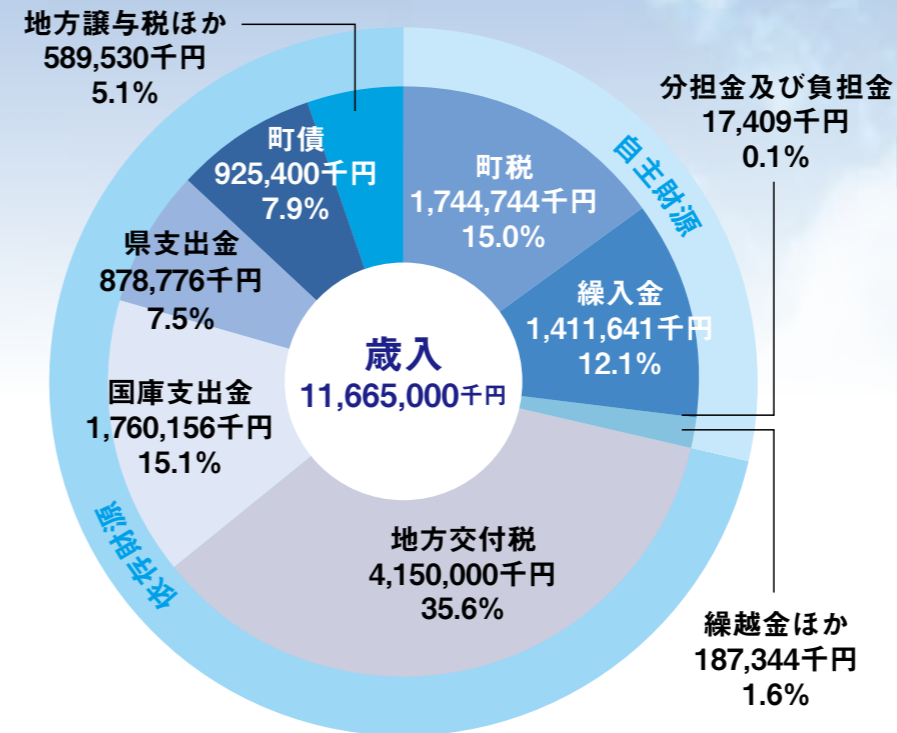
地方譲与税ほか
589,530千円
5.1%

分担金及び負担金
17,409千円
0.1%

自主財源

町債
925,400千円
7.9%

町税
1,744,744千円
15.0%

県支出金
878,776千円
7.5%

繰入金
1,411,641千円
12.1%

歳入
11,665,000千円

国庫支出金
1,760,156千円
15.1%

依存財源

地方交付税
4,150,000千円
35.6%

繰越金ほか
187,344千円
1.6%